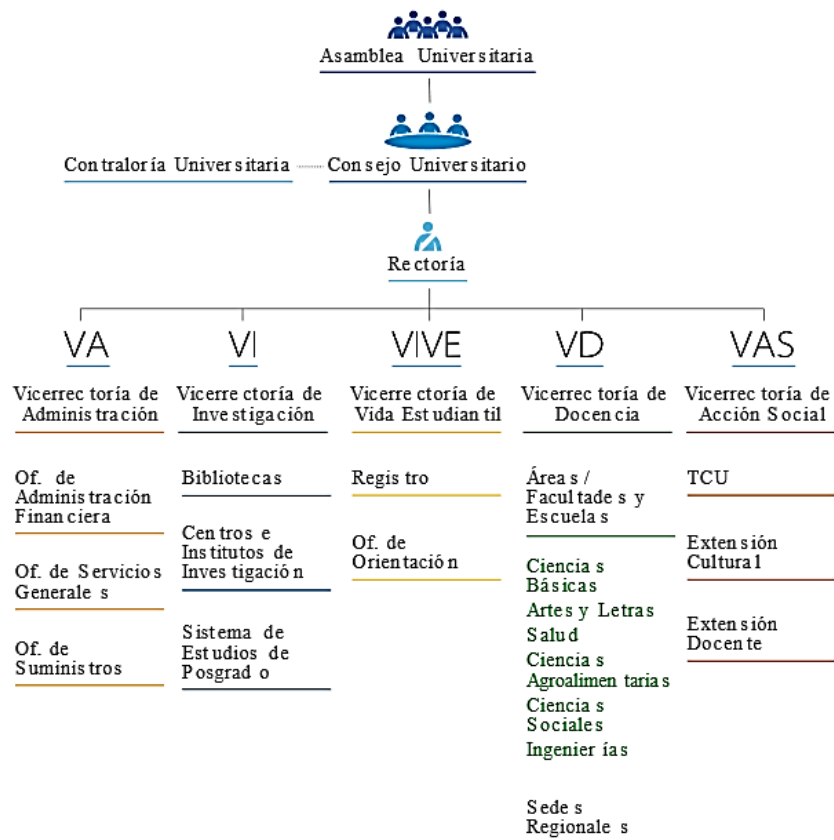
Asamblea Universitaria

Contraloría Universitaria

Consejo Universitario

Rectoría

VA

Vicerrectoría de Administración

Of. de Administración Financiera

Of. de Servicios Generales

Of. de Suministros

VI

Vicerrectoría de Investigación

Bibliotecas

Centros e Institutos de Investigación

Sistema de Estudios de Posgrado

VIVE

Vicerrectoría de Vida Estudiantil

Registro

Of. de Orientación

VD

Vicerrectoría de Docencia

Áreas / Facultades y Escuelas

Ciencias Básicas

Artes y Letras

Salud

Ciencias Agroalimentarias

Ciencias Sociales

Ingenierías

Sedes Regionales

VAS

Vicerrectoría de Acción Social

TCU

Extensión Cultural

Extensión Docente